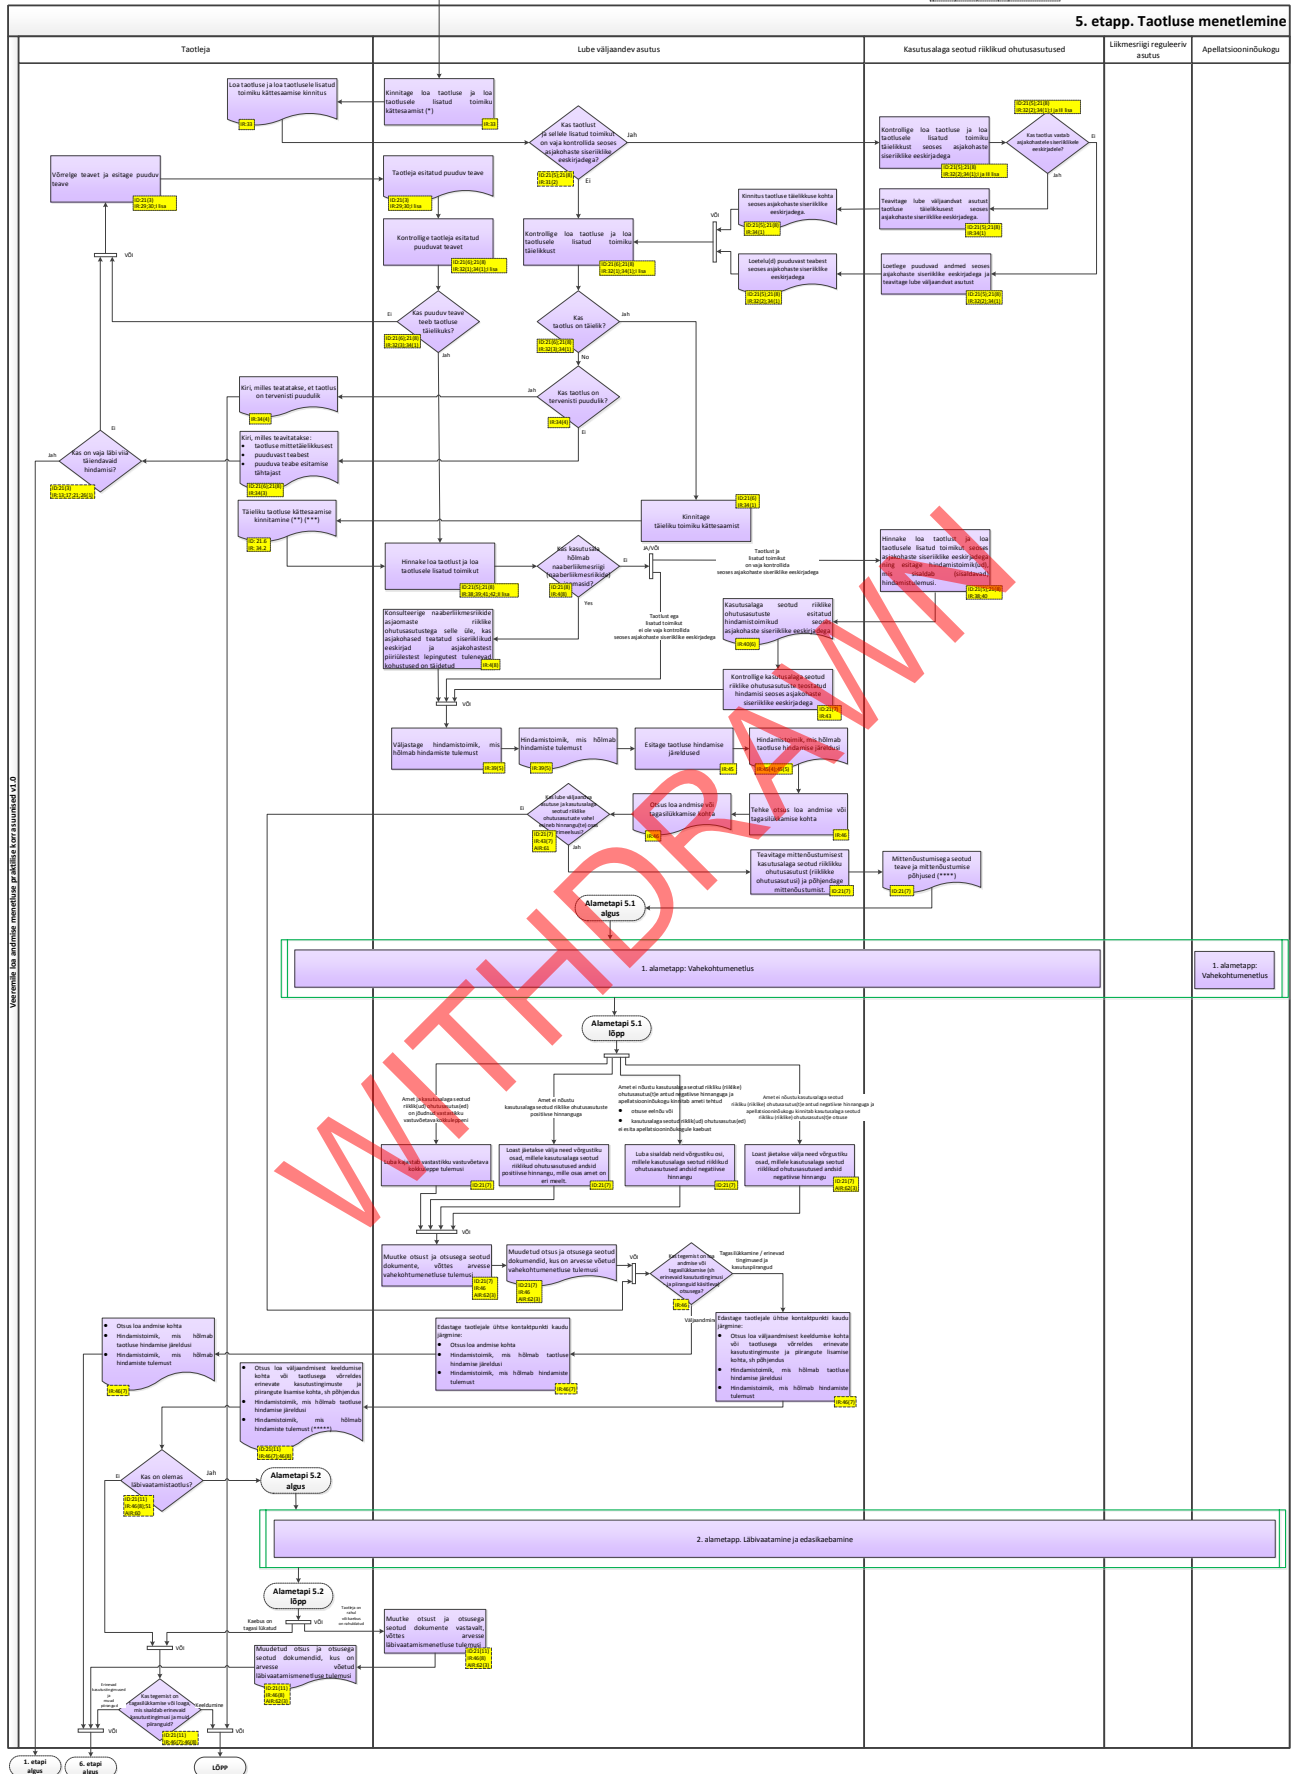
5. etapp. Taotluse menetlemine

Veeremile loa andmise menetluse praktilise korraldused v1.0

Taotleja
Lube väljaandev asutus
Kasutusalaga seotud riiklikud ohutusasutused
Liikmesriigi reguleeriv asutus
Apellatsiooninõukogu

Loa taotluse ja loa taotlusele lisatud toimiku kättesaamise kinnitus
IR:32

Kinnitage loa taotluse ja loa taotlusele lisatud toimiku kättesaamist (*)
IR:32

Kas taotlust ja sellele lisatud toimikut on vaja kontrollida seoses asjakohaste siseriiklike eeskirjadega?
ID:21(5);21(8)
IR:31(2)
Jah
Ei

Kontrollige loa taotluse ja loa taotlusele lisatud toimiku täielikkust seoses asjakohaste siseriiklike eeskirjadega
ID:21(5);21(8)
IR:32(2);34(1) ja III lisa

Kas taotlus vastab asjakohastele siseriiklikele eeskirjadele?
ID:21(5);21(8)
IR:32(2);34(1) ja III lisa
Ei
Jah

Võrrelge teavet ja esitage puuduv teave
ID:21(3)
IR:29;30; I lisa

Taotleja esitatud puuduv teave
ID:21(3)
IR:29;30; I lisa

Kinnitus taotluse täielikkuse kohta seoses asjakohaste siseriiklike eeskirjadega.
ID:21(5);21(8)
IR:34(1)

Teavitage lube väljaandvat asutust taotluse täielikkusest seoses asjakohaste siseriiklike eeskirjadega.
ID:21(5);21(8)
IR:34(1)

VÕI

Kontrollige loa taotluse ja loa taotlusele lisatud toimiku täielikkust
ID:21(6);21(8)
IR:32(1);34(1); I lisa

Kontrollige taotleja esitatud puuduvat teavet
ID:21(6);21(8)
IR:32(1);34(1) I lisa

Loetelu(d) puuduvast teabest seoses asjakohaste siseriiklike eeskirjadega
ID:21(5);21(8)
IR:32(2);34(1)

Loetlege puuduvad andmed seoses asjakohaste siseriiklike eeskirjadega ja teavitage lube väljaandvat asutust
ID:21(5);21(8)
IR:32(2);34(1)

VÕI

Ei
Kas puuduv teave teeb taotluse täielikuks?
ID:21(6);21(8)
IR:32(3);34(1)
Jah

Kas taotlus on täielik?
ID:21(6);21(8)
IR:32(3);34(1)
Jah
No

Kiri, milles teatatakse, et taotlus on tervenisti puudulik
IR:34(4)

Jah
Kas taotlus on tervenisti puudulik?
IR:34(4)
Ei

Ei
Jah
Kas on vaja läbi viia täiendavaid hindamisi?
ID:21(3)
IR:15;17;21;26(1)

Kiri, milles teavitatakse:
taotluse mittetäielikkusest
puuduvast teabest
puuduva teabe esitamise tähtajast
ID:21(6);21(8)
IR:34(3)

Täieliku taotluse kättesaamise kinnitamine (**) (***)
ID: 21.6
IR: 34.2

Kinnitage täieliku toimiku kättesaamist
ID:21(6)
IR:34(2)

Hinnake loa taotlust ja loa taotlusele lisatud toimikut
ID:21(5);21(6)
IR:38;39;41;42; II lisa

Kas kasutusala hõlmab naaberliikmesriigi (naaberliikmesriikide) jaamasid?
ID:21(8)
IR:4(6)
Ei
Yes

JA/VÕI

Taotlust ja lisatud toimikut on vaja kontrollida seoses asjakohaste siseriiklike eeskirjadega

Taotlust ega lisatud toimikut ei ole vaja kontrollida seoses asjakohaste siseriiklike eeskirjadega

Hinnake loa taotlust ja loa taotlusele lisatud toimikut seoses asjakohaste siseriiklike eeskirjadega ning esitage hindamistoimik(ud), mis sisaldab (sisaldavad) hindamistulemusi.
ID:21(5);21(8)
IR:38;40

Konsulteerige naaberliikmesriikide asjaomaste riiklike ohutusasutustega selle üle, kas asjakohased teatatud siseriiklikud eeskirjad ja asjakohastest piiriülestest lepingutest tulenevad kohustused on täidetud
IR:4(6)

Kasutusalaga seotud riiklike ohutusasutuste hindamistoimikud seoses asjakohaste siseriiklike eeskirjadega
IR:40(6)

Kontrollige kasutusalaga seotud riiklike ohutusasutuste teostatud hindamisi seoses asjakohaste siseriiklike eeskirjadega
ID:21(7)
IR:43

VÕI

Väljastage hindamistoimik, mis hõlmab hindamiste tulemusi
IR:39(5)

Hindamistoimik, mis hõlmab hindamiste tulemust
IR:39(5)

Esitage taotluse hindamise järeldused
IR:45

Hindamistoimik, mis hõlmab taotluse hindamise järeldusi
IR:40(4);40(5)

Ei
Kas lube väljaandev asutus ja kasutusalaga seotud riiklike ohutusasutuste vahel esineb hinnangu(te) osas lahkarvamusi?
ID:21(7)
IR:43(7)
AIR:61
Jah

Otsus loa andmise või tagasilükkamise kohta
IR:46

Tehke otsus loa andmise või tagasilükkamise kohta
IR:46

Teavitage mittenõustumisest kasutusalaga seotud riiklikku ohutusasutust (riiklikke ohutusasutusi) ja põhjendage mittenõustumist.
ID:21(7)

Mittenõustumisega seotud teave ja mittenõustumise põhjused (****)
ID:21(7)

Alametapi 5.1 algus

1. alametapp: Vahekohtumenetlus

1. alametapp: Vahekohtumenetlus

Alametapi 5.1 lõpp

Amet ja kasutusalaga seotud riiklik(ud) ohutusasutus(ed) on jõudnud vastastikku vastuvõetava kokkuleppeni

Amet ei nõustu kasutusalaga seotud riiklike ohutusasutuste positiivse hinnanguga

Amet ei nõustu kasutusalaga seotud riikliku (riiklike) ohutusasutus(t)e antud negatiivse hinnanguga ja apellatsiooninõukogu kinnitab ameti tehtud
otsuse eelnõu või
kasutusalaga seotud riiklik(ud) ohutusasutus(ed) ei esita apellatsiooninõukogule kaebust

Amet ei nõustu kasutusalaga seotud riikliku (riiklike) ohutusasutus(t)e antud negatiivse hinnanguga ja apellatsiooninõukogu kinnitab kasutusalaga seotud riikliku (riiklike) ohutusasutus(t)e otsuse

Luba kaasatud vastastikku vastuvõetava kokkuleppe tulemusel
ID:21(7)

Loast jäetakse välja need võrgustiku osad, millele kasutusalaga seotud riiklikud ohutusasutused andsid positiivse hinnangu, mille osas amet on eri meelt.
ID:21(7)

Luba sisaldab neid võrgustiku osi, millele kasutusalaga seotud riiklikud ohutusasutused andsid negatiivse hinnangu
ID:21(7)

Loast jäetakse välja need võrgustiku osad, millele kasutusalaga seotud riiklikud ohutusasutused andsid negatiivse hinnangu.
ID:21(7)
AIR:62(3)

VÕI

Muutke otsust ja otsusega seotud dokumente, võttes arvesse vahekohtumenetluse tulemusi
ID:21(7)
IR:46
AIR:62(3)

Muudetud otsus ja otsusega seotud dokumendid, kus on arvesse võetud vahekohtumenetluse tulemusi
ID:21(7)
IR:46
AIR:62(3)

VÕI

Kas tegemist on loa andmise või tagasilükkamise (sh erinevaid kasutustingimusi ja piiranguid käsitleva) otsusega?
IR:46
Tagasilükkamine / erinevad tingimused ja kasutuspiirangud
Väljaandmine

Otsus loa andmise kohta
Hindamistoimik, mis hõlmab taotluse hindamise järeldusi
Hindamistoimik, mis hõlmab hindamiste tulemust
IR:46(7)

Edastage taotlejale ühtse kontaktpunkti kaudu järgmine:
Otsus loa andmise kohta
Hindamistoimik, mis hõlmab taotluse hindamise järeldusi
Hindamistoimik, mis hõlmab hindamiste tulemust
IR:46(7)

Edastage taotlejale ühtse kontaktpunkti kaudu järgmine:
Otsus loa väljaandmisest keeldumise kohta või taotlusega võrreldes erinevate kasutustingimuste ja piirangute lisamise kohta, sh põhjendus
Hindamistoimik, mis hõlmab taotluse hindamise järeldusi
Hindamistoimik, mis hõlmab hindamiste tulemust
IR:46(7)

Otsus loa väljaandmisest keeldumise kohta või taotlusega võrreldes erinevate kasutustingimuste ja piirangute lisamise kohta, sh põhjendus
Hindamistoimik, mis hõlmab taotluse hindamise järeldusi
Hindamistoimik, mis hõlmab hindamiste tulemust (*****)
ID:21(11)
IR:46(7);46(8)

Ei
Kas on olemas läbivaatamistaotlus?
ID:21(11)
IR:46(8);51
AIR:60
Jah

Alametapi 5.2 algus

2. alametapp. Läbivaatamine ja edasikaebamine

Alametapi 5.2 lõpp

Kaebus on tagasi lükatud
VÕI
Taotleja on võtnud edukalt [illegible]

Muutke otsust ja otsusega seotud dokumente vastavalt, võttes arvesse läbivaatamismenetluse tulemusi
ID:21(11)
IR:46(8)
AIR:62(3)

Muudetud otsus ja otsusega seotud dokumendid, kus on arvesse võetud läbivaatamismenetluse tulemusi
ID:21(11)
IR:46(8)
AIR:62(3)

VÕI

Erinevad kasutustingimused ja muud piirangud
Kas tegemist on tagasilükkamise või loaga, mis sisaldab erinevaid kasutustingimusi ja muid piiranguid?
ID:21(11)
IR:46(7);46(8)
Keeldumine

VÕI
VÕI

1. etapi algus
6. etapi algus
LÕPP

WITHDRAWN